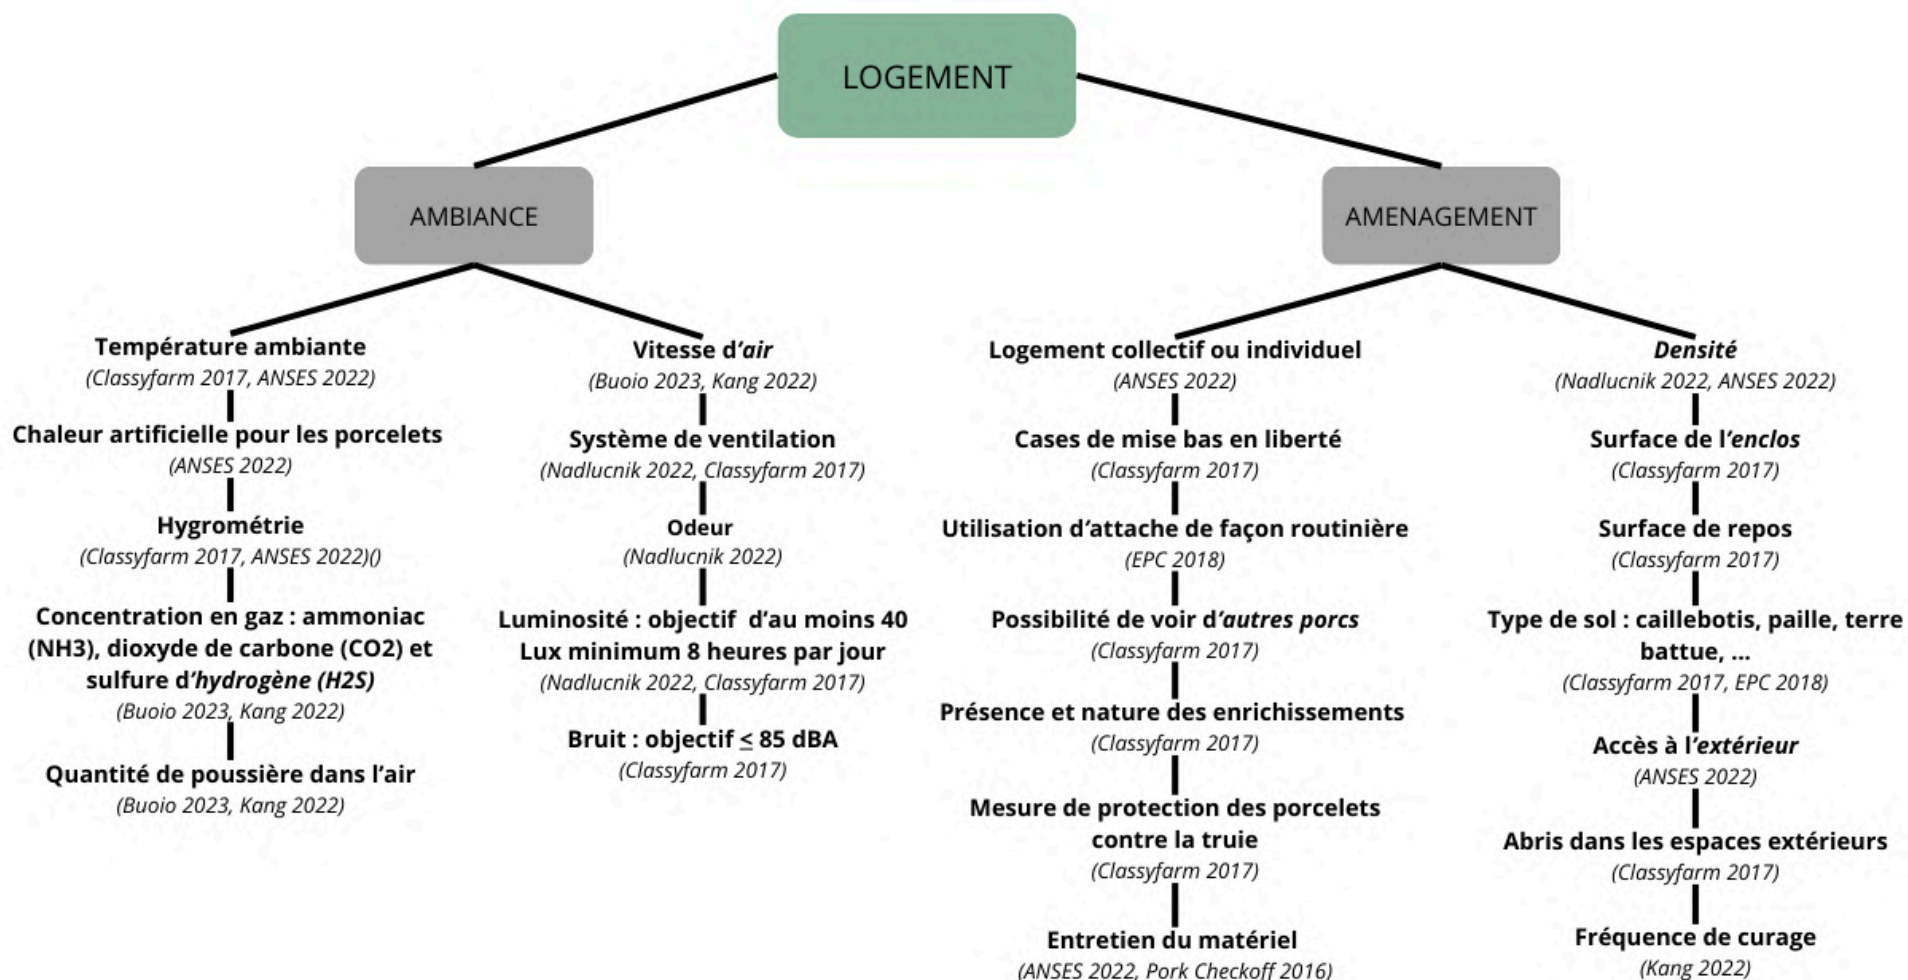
LOGEMENT

AMBIANCE

Température ambiante
(Classyfarm 2017, ANSES 2022)

Chaleur artificielle pour les porcelets
(ANSES 2022)

Hygrométrie
(Classyfarm 2017, ANSES 2022)()

Concentration en gaz : ammoniac (NH3), dioxyde de carbone (CO2) et sulfure d'hydrogène (H2S)
(Buoio 2023, Kang 2022)

Quantité de poussière dans l'air
(Buoio 2023, Kang 2022)

Vitesse d'air
(Buoio 2023, Kang 2022)

Système de ventilation
(Nadlucnik 2022, Classyfarm 2017)

Odeur
(Nadlucnik 2022)

Luminosité : objectif d'au moins 40 Lux minimum 8 heures par jour
(Nadlucnik 2022, Classyfarm 2017)

Bruit : objectif $\leq$ 85 dBA
(Classyfarm 2017)

AMENAGEMENT

Logement collectif ou individuel
(ANSES 2022)

Cases de mise bas en liberté
(Classyfarm 2017)

Utilisation d'attache de façon routinière
(EPC 2018)

Possibilité de voir d'autres porcs
(Classyfarm 2017)

Présence et nature des enrichissements
(Classyfarm 2017)

Mesure de protection des porcelets contre la truie
(Classyfarm 2017)

Entretien du matériel
(ANSES 2022, Pork Checkoff 2016)

Densité
(Nadlucnik 2022, ANSES 2022)

Surface de l'enclos
(Classyfarm 2017)

Surface de repos
(Classyfarm 2017)

Type de sol : caillebotis, paille, terre battue, ...
(Classyfarm 2017, EPC 2018)

Accès à l'extérieur
(ANSES 2022)

Abris dans les espaces extérieurs
(Classyfarm 2017)

Fréquence de curage
(Kang 2022)